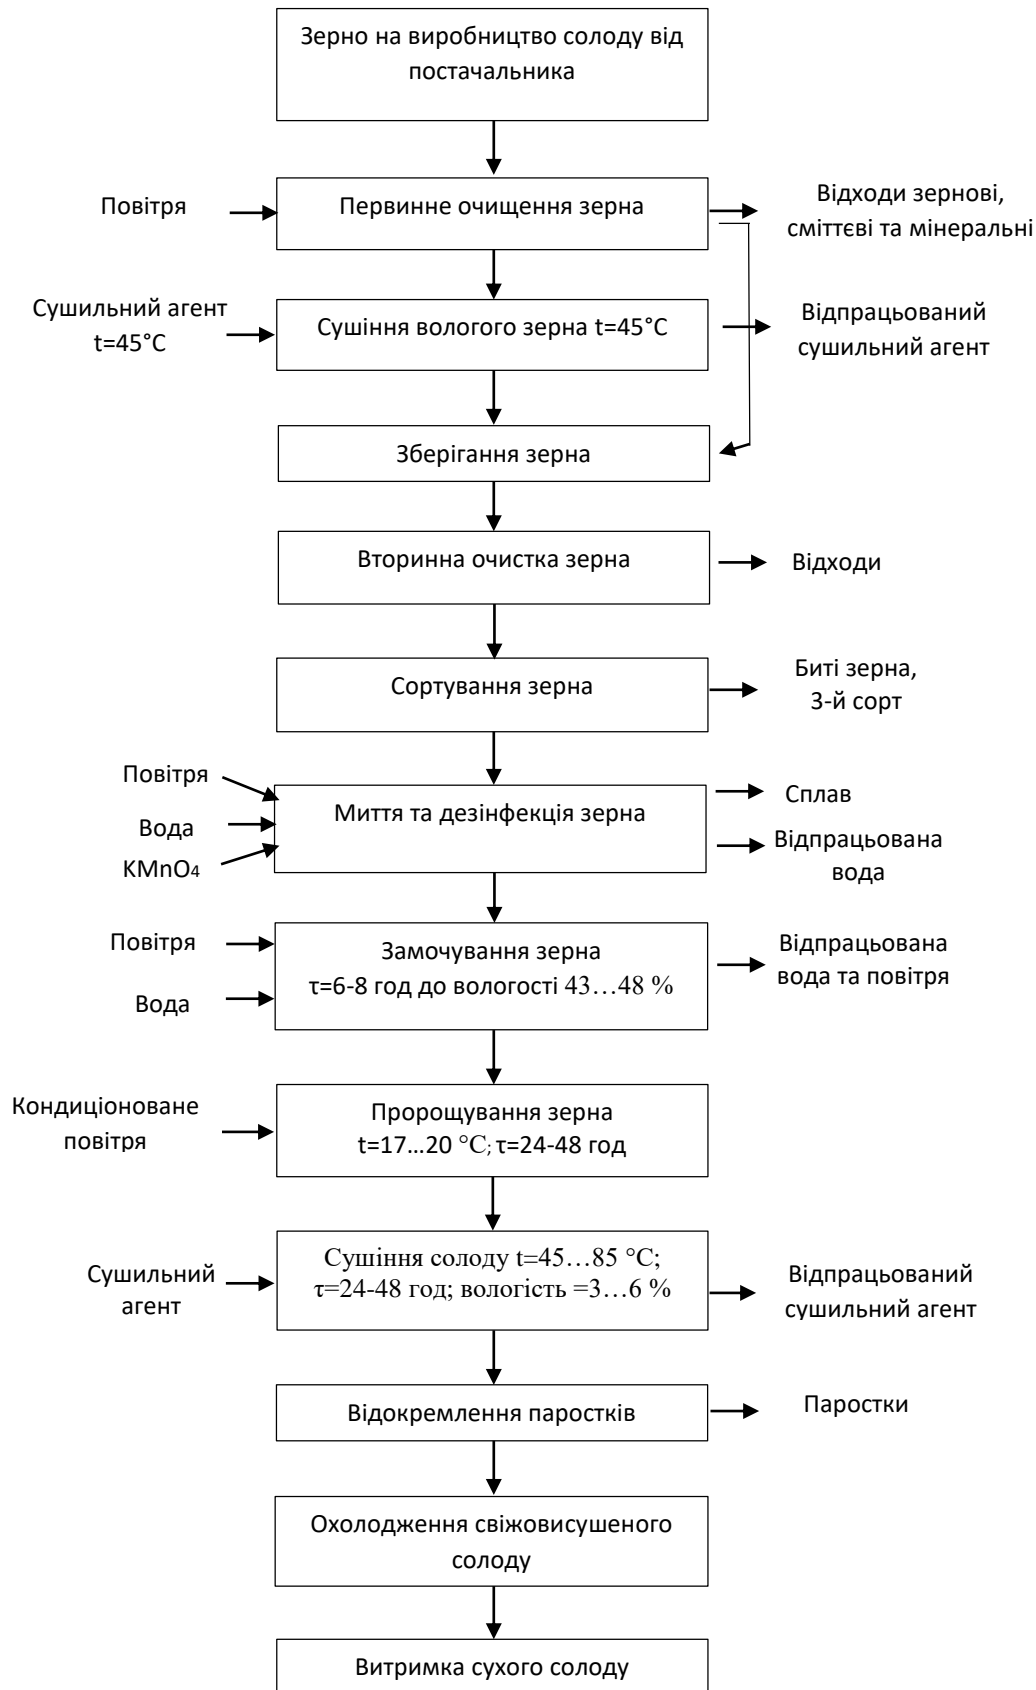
Зерно на виробництво солоду від постачальника

Повітря

Первинне очищення зерна

Відходи зернові, сміттєві та мінеральні

Сушильний агент t=45°C

Сушіння вологого зерна t=45°C

Відпрацьований сушильний агент

Зберігання зерна

Вторинна очистка зерна

Відходи

Сортування зерна

Биті зерна, 3-й сорт

Повітря

Вода

$KMnO_4$

Миття та дезінфекція зерна

Сплав

Відпрацьована вода

Повітря

Вода

Замочування зерна τ=6-8 год до вологості 43…48 %

Відпрацьована вода та повітря

Кондиціоноване повітря

Пророщування зерна t=17…20 °С; τ=24-48 год

Сушильний агент

Сушіння солоду t=45…85 °С; τ=24-48 год; вологість =3…6 %

Відпрацьований сушильний агент

Відокремлення паростків

Паростки

Охолодження свіжовисушеного солоду

Витримка сухого солоду